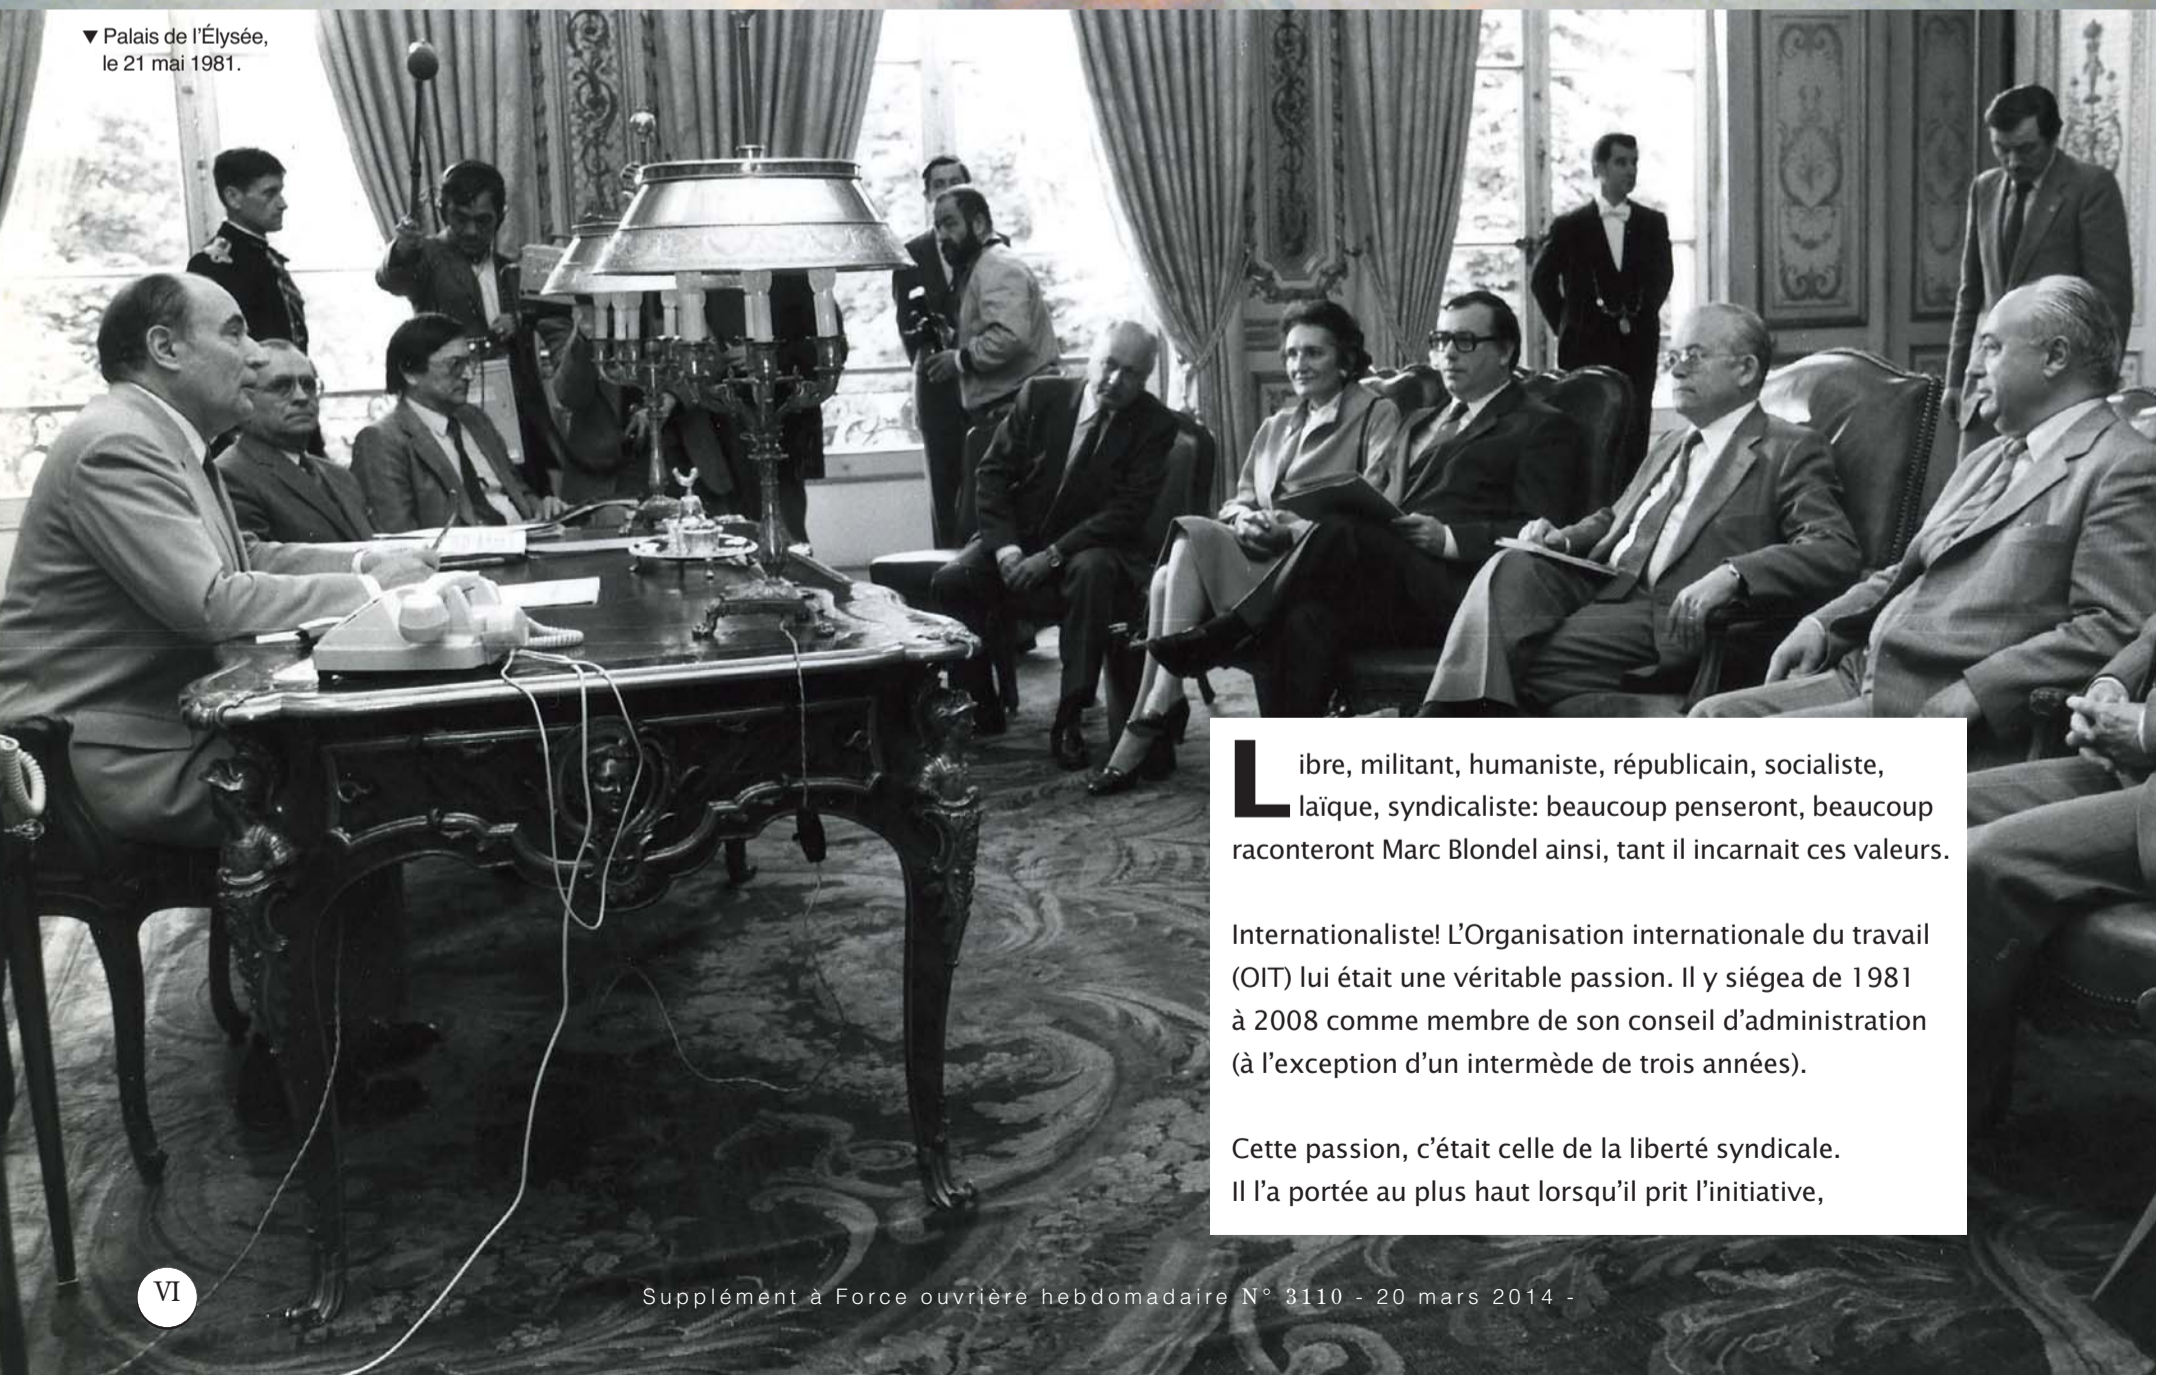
▼ Palais de l'Élysée, le 21 mai 1981.

Libre, militant, humaniste, républicain, socialiste, laïque, syndicaliste: beaucoup penseront, beaucoup raconteront Marc Blondel ainsi, tant il incarnait ces valeurs.

Internationaliste! L'Organisation internationale du travail (OIT) lui était une véritable passion. Il y siégea de 1981 à 2008 comme membre de son conseil d'administration (à l'exception d'un intermède de trois années).

Cette passion, c'était celle de la liberté syndicale. Il l'a portée au plus haut lorsqu'il prit l'initiative,

VI

Supplément à Force ouvrière hebdomadaire N° 3110 - 20 mars 2014 -